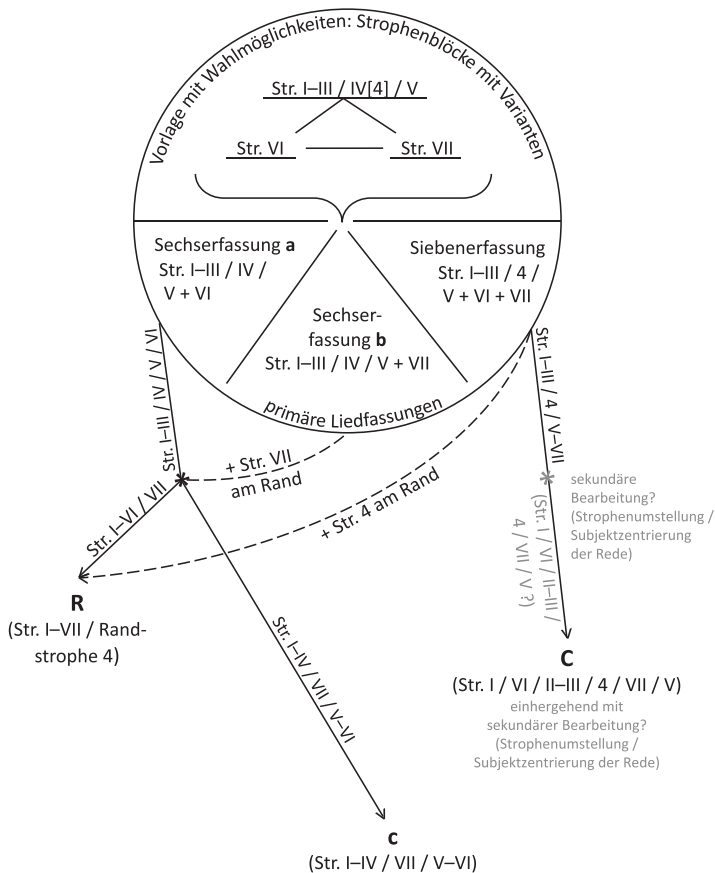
Vorlage mit Wahlmöglichkeiten: Strophenblöcke mit Varianten

Str. I–III / IV[4] / V

Str. VI

Str. VII

Sechserfassung **a**
Str. I–III / IV / V + VI

Sechserfassung **b**
Str. I–III / IV / V + VII

Siebenerfassung
Str. I–III / 4 / V + VI + VII

primäre Liedfassungen

Str. I–III / IV / V / VI

+ Str. VII am Rand

Str. I–VI / VII

+ Str. 4 am Rand

Str. I–III / 4 / V–VII

sekundäre Bearbeitung? (Strophenumstellung / Subjektzentrierung der Rede)

(Str. I / VI / II–III / 4 / VII / V ?)

**R**
(Str. I–VII / Randstrophe 4)

Str. I–IV / VII / V–VI

**C**
(Str. I / VI / II–III / 4 / VII / V)

einhergehend mit sekundärer Bearbeitung? (Strophenumstellung / Subjektzentrierung der Rede)

**c**
(Str. I–IV / VII / V–VI)